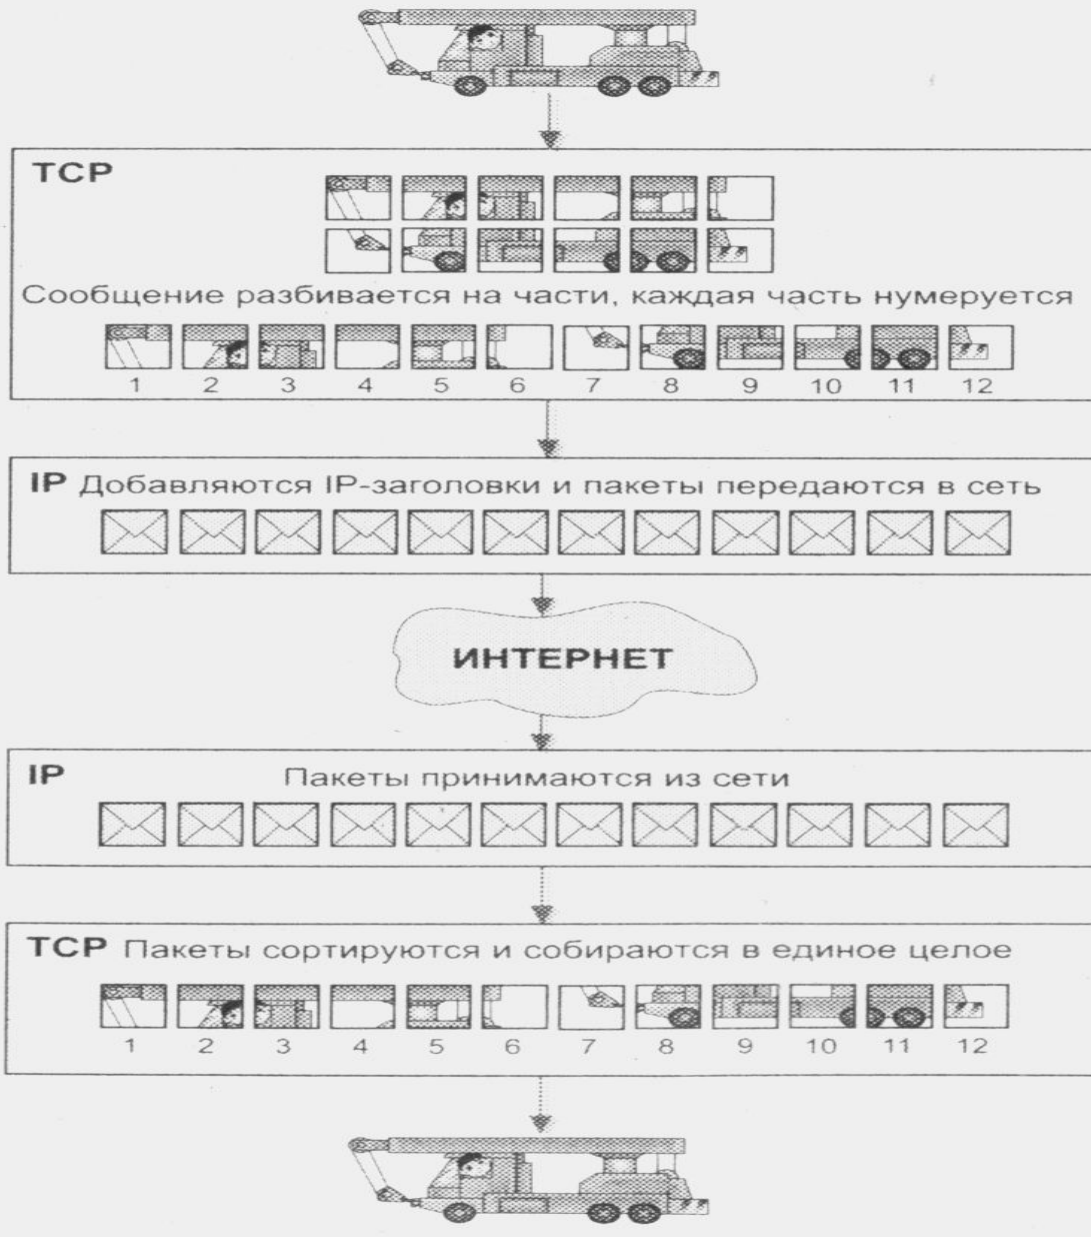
TCP

Сообщение разбивается на части, каждая часть нумеруется

1 2 3 4 5 6 7 8 9 10 11 12

IP Добавляются IP-заголовки и пакеты передаются в сеть

ИНТЕРНЕТ

IP

Пакеты принимаются из сети

TCP Пакеты сортируются и собираются в единое целое

1 2 3 4 5 6 7 8 9 10 11 12